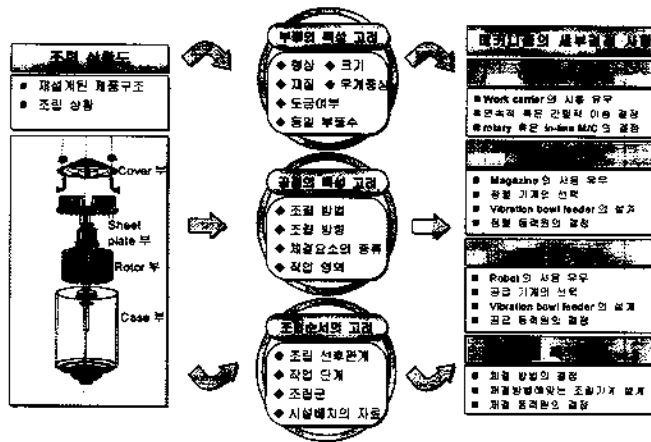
조립 상황도

● 재설계된 제품구조
● 조립 상황

Cover 부
Sheet plate 부
Rotor 부
Case 부

부품의 특성 고려
◆ 형상 ◆ 크기
◆ 재질 ◆ 무게중심
◆ 도금여부
◆ 동일 부품수

공정의 특성 고려
◆ 조립 방법
◆ 조립 방향
◆ 체결요소의 종류
◆ 작업 영역

조립순서의 고려
◆ 조립 선후관계
◆ 작업 단계
◆ 조립군
◆ 시설배치의 자료

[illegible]의 세부설계 사항

■ Work carrier의 사용 유무
■ 연속적 혹은 간헐적 이송 결정
■ rotary 혹은 in-line M/C의 결정

■ Magazine의 사용 유무
■ 공정 기계의 선택
■ Vibration bowl feeder의 설계
■ 공정 동력원의 결정

■ Robot의 사용 유무
■ 공급 기계의 선택
■ Vibration bowl feeder의 설계
■ 공급 동력원의 결정

■ 체결 방법의 결정
■ 체결방법에맞는 조립기계 설계
■ 체결 동력원의 결정